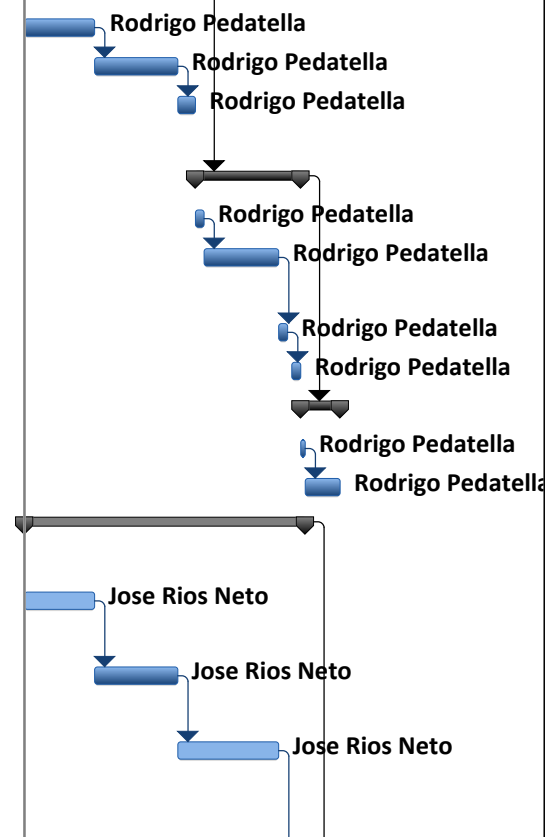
Rodrigo Pedatella

Rodrigo Pedatella

Rodrigo Pedatella

Rodrigo Pedatella

Rodrigo Pedatella

Rodrigo Pedatella

Rodrigo Pedatella

Rodrigo Pedatella

Rodrigo Pedatella

Jose Rios Neto

Jose Rios Neto

Jose Rios Neto